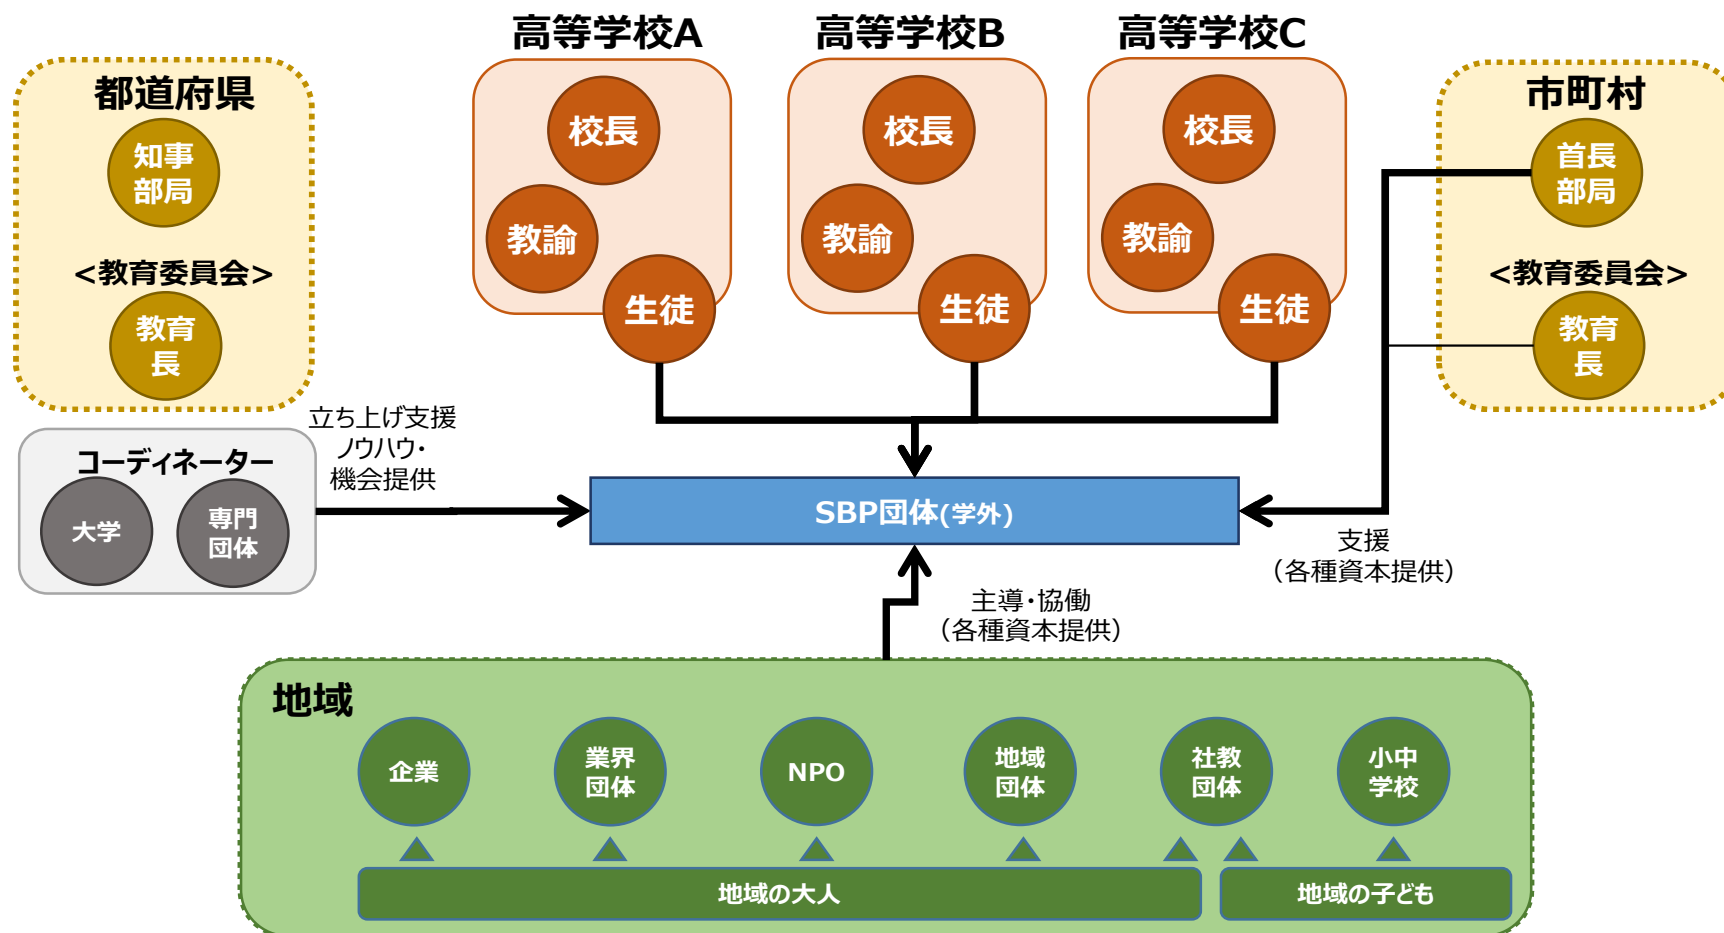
都道府県
知事部局
＜教育委員会＞
教育長

高等学校A
校長
教諭
生徒

高等学校B
校長
教諭
生徒

高等学校C
校長
教諭
生徒

市町村
首長部局
＜教育委員会＞
教育長

立ち上げ支援
ノウハウ・
機会提供

コーディネーター
大学
専門団体

SBP団体(学外)

支援
（各種資本提供）

主導・協働
（各種資本提供）

地域
企業
業界団体
NPO
地域団体
社教団体
小中学校
地域の大人
地域の子ども